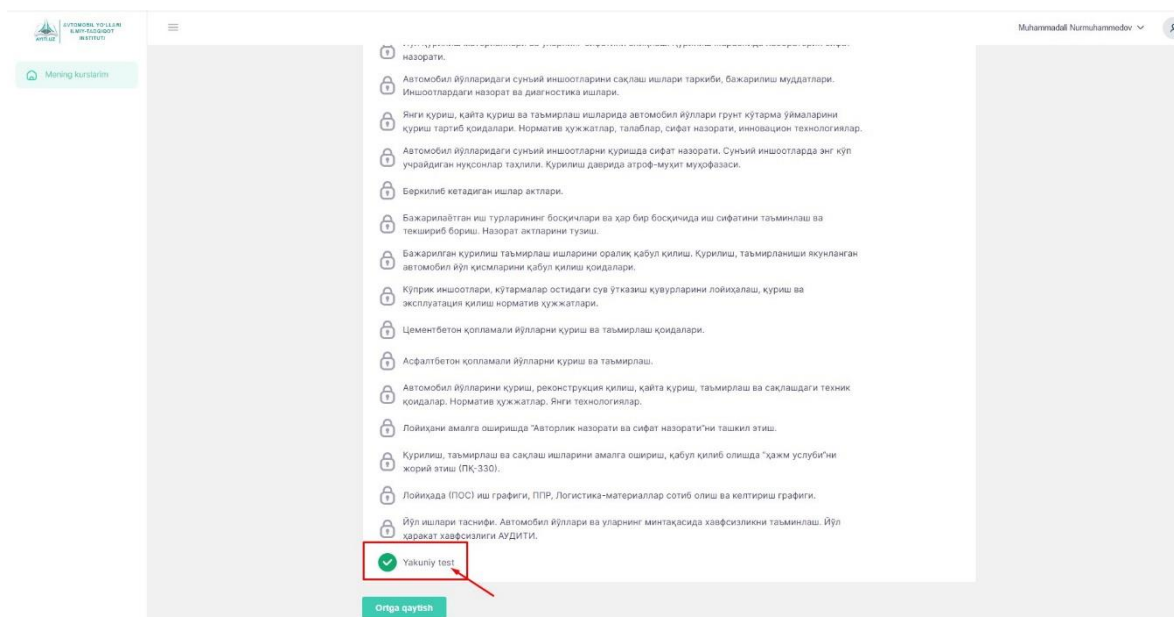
AVTOMOBIL YO'LLARI ILMIY-TADQIQOT INSTITUTI

Mening kurslarim

Muhammadali Nurmuhammedov

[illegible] назорати.

Автомобил йўлларидаги сунъий иншоотларини сақлаш ишлари таркиби, бажарилиш муддатлари. Иншоотлардаги назорат ва диагностика ишлари.

Янги қуриш, қайта қуриш ва таъмирлаш ишларида автомобил йўллари грунт кўтарма уймаларини қуриш тартиб қоидалари. Норматив ҳужжатлар, талаблар, сифат назорати, инновацион технологиялар.

Автомобил йўлларидаги сунъий иншоотларни қуришда сифат назорати. Сунъий иншоотларда энг кўп учрайдиган нуқсонлар таҳлили. Қурилиш даврида атроф-муҳит муҳофазаси.

Беркилиб кетадиган ишлар актлари.

Бажарилаётган иш турларининг босқичлари ва ҳар бир босқичида иш сифатини таъминлаш ва текшириб бориш. Назорат актларини тузиш.

Бажарилган қурилиш таъмирлаш ишларини оралиқ қабул қилиш. Қурилиш, таъмирланиши якунланган автомобил йўл қисмларини қабул қилиш қоидалари.

Кўприк иншоотлари, кўтармалар остидаги сув ўтказиш қувурларини лойиҳалаш, қуриш ва эксплуатация қилиш норматив ҳужжатлари.

Цементбетон қопламали йўлларни қуриш ва таъмирлаш қоидалари.

Асфалтбетон қопламали йўлларни қуриш ва таъмирлаш.

Автомобил йўлларини қуриш, реконструкция қилиш, қайта қуриш, таъмирлаш ва сақлашдаги техник қоидалар. Норматив ҳужжатлар. Янги технологиялар.

Лойиҳани амалга оширишда "Авторлик назорати ва сифат назорати"ни ташкил этиш.

Қурилиш, таъмирлаш ва сақлаш ишларини амалга ошириш, қабул қилиб олишда "ҳажм услуби"ни жорий этиш (ПҚ-330).

Лойиҳада (ПОС) иш графиги, ППР, Логистика-материаллар сотиб олиш ва келтириш графиги.

Йўл ишлари таснифи. Автомобил йўллари ва уларнинг минтақасида хавфсизликни таъминлаш. Йўл ҳаракат хавфсизлиги АУДИТИ.

Yakuniy test

Ortga qaytish